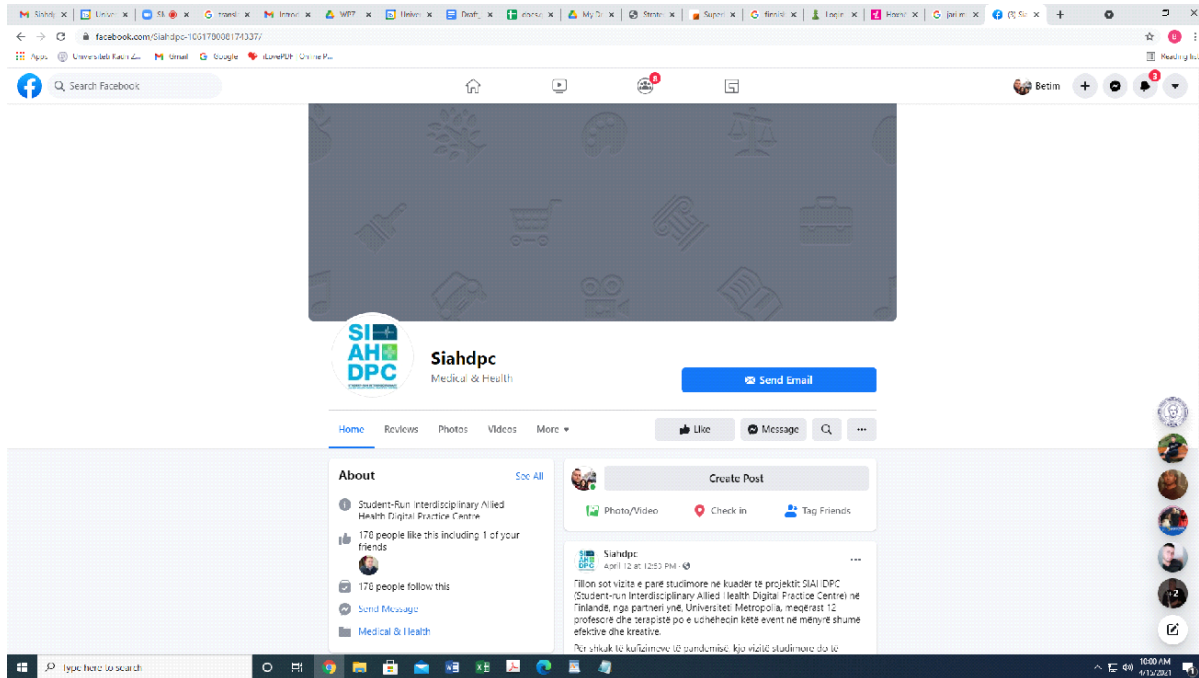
Siahdp x | Univer x | Sh x | transl x | Introd x | WP7 x | Univer x | Draft x | docs x | My D x | Strate x | Super x | finnish x | Login x | Hoeni x | jari m x | Sia x | +

facebook.com/Siahdpc-105178008174337/

Apps | Universiteti Kadri Z... | Gmail | Google | iLovePDF Online P...

Reading list

Search Facebook

Betim

SI AH DPC

Siahdpc

Medical & Health

Send Email

Home | Reviews | Photos | Videos | More

Like | Message

About

See All

Student-Run Interdisciplinary Allied Health Digital Practice Centre

178 people like this including 1 of your friends

178 people follow this

Send Message

Medical & Health

Create Post

Photo/Video | Check in | Tag Friends

Siahdpc

April 12 at 12:53 PM

Fillon sot vizita e parë studimore në kuadër të projektit SIAHDPC (Student-run Interdisciplinary Allied Health Digital Practice Centre) në Finlandë, nga partneri ynë, Universiteti Metropolia, meqënëse 12 profesorë dhe terapistë po e udhëheqin këtë event në mënyrë shumë efektive dhe kreative.

Për shkak të kufizimeve të pandemisë, kjo vizitë studimore do të

Type here to search

10:00 AM
4/13/2021